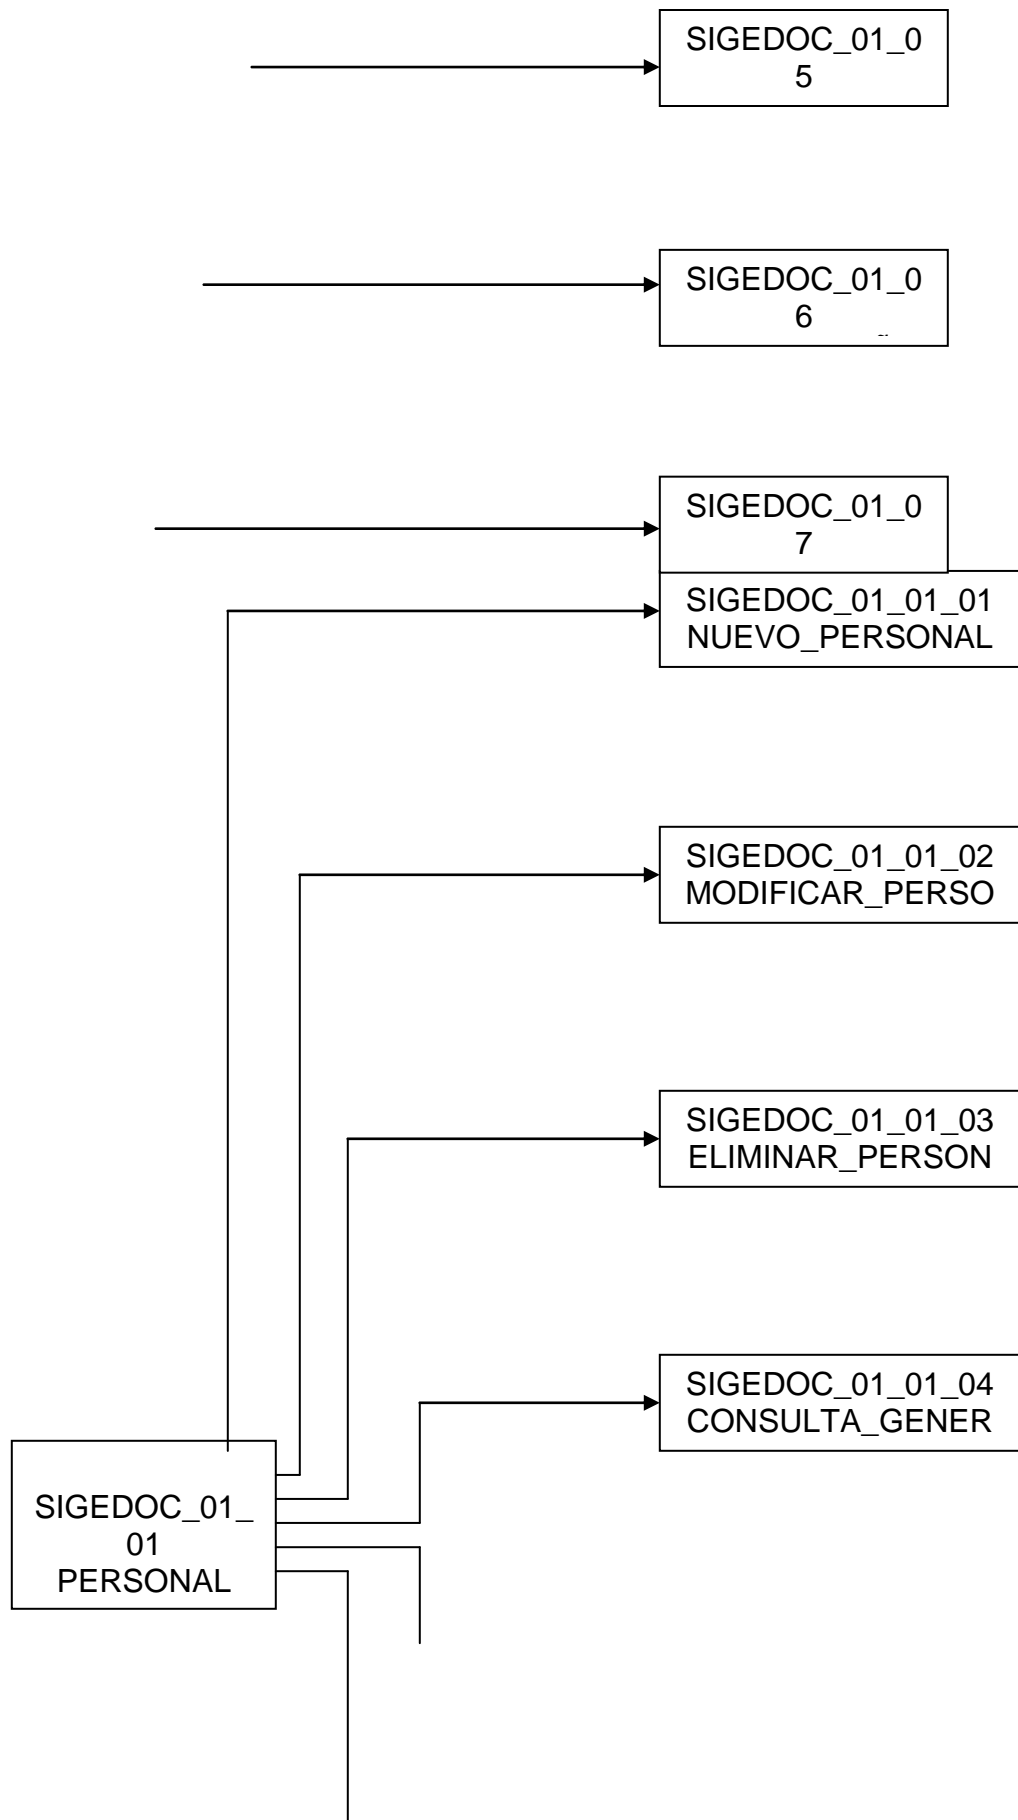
SIGEDOC_01_05

SIGEDOC_01_06

SIGEDOC_01_07

SIGEDOC_01_01_01 NUEVO_PERSONAL

SIGEDOC_01_01_02 MODIFICAR_PERSO

SIGEDOC_01_01_03 ELIMINAR_PERSON

SIGEDOC_01_01_04 CONSULTA_GENER

SIGEDOC_01_01 PERSONAL